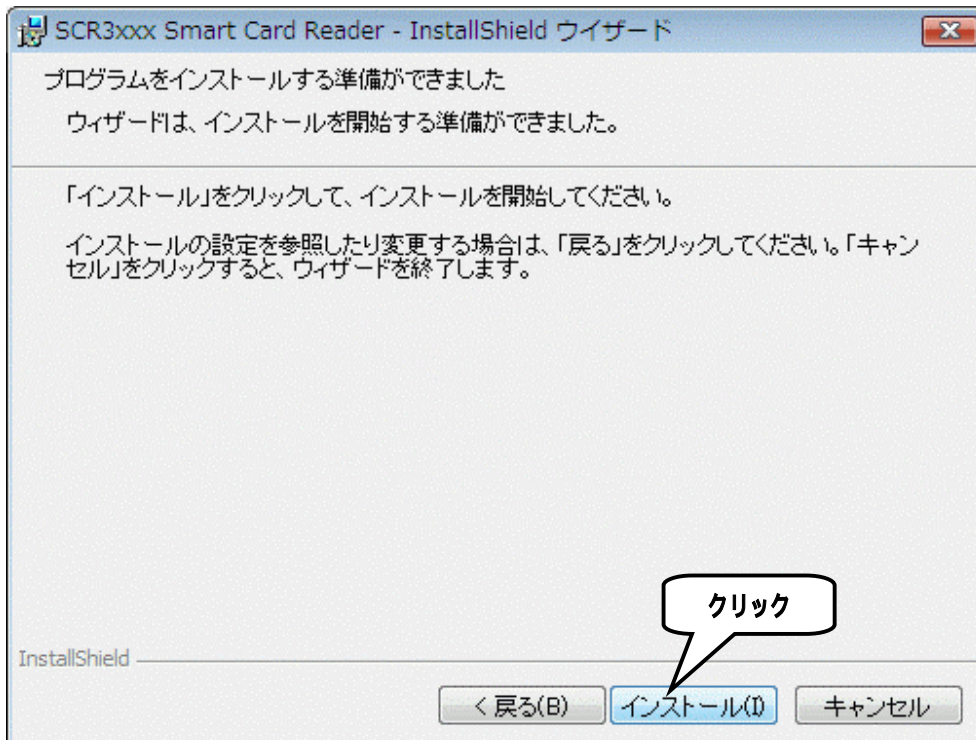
SCR3xxx Smart Card Reader - InstallShield ウイザード

プログラムをインストールする準備ができました

ウィザードは、インストールを開始する準備ができました。

「インストール」をクリックして、インストールを開始してください。

インストールの設定を参照したり変更する場合は、「戻る」をクリックしてください。「キャンセル」をクリックすると、ウィザードを終了します。

クリック

InstallShield

< 戻る(B)

インストール(I)

キャンセル